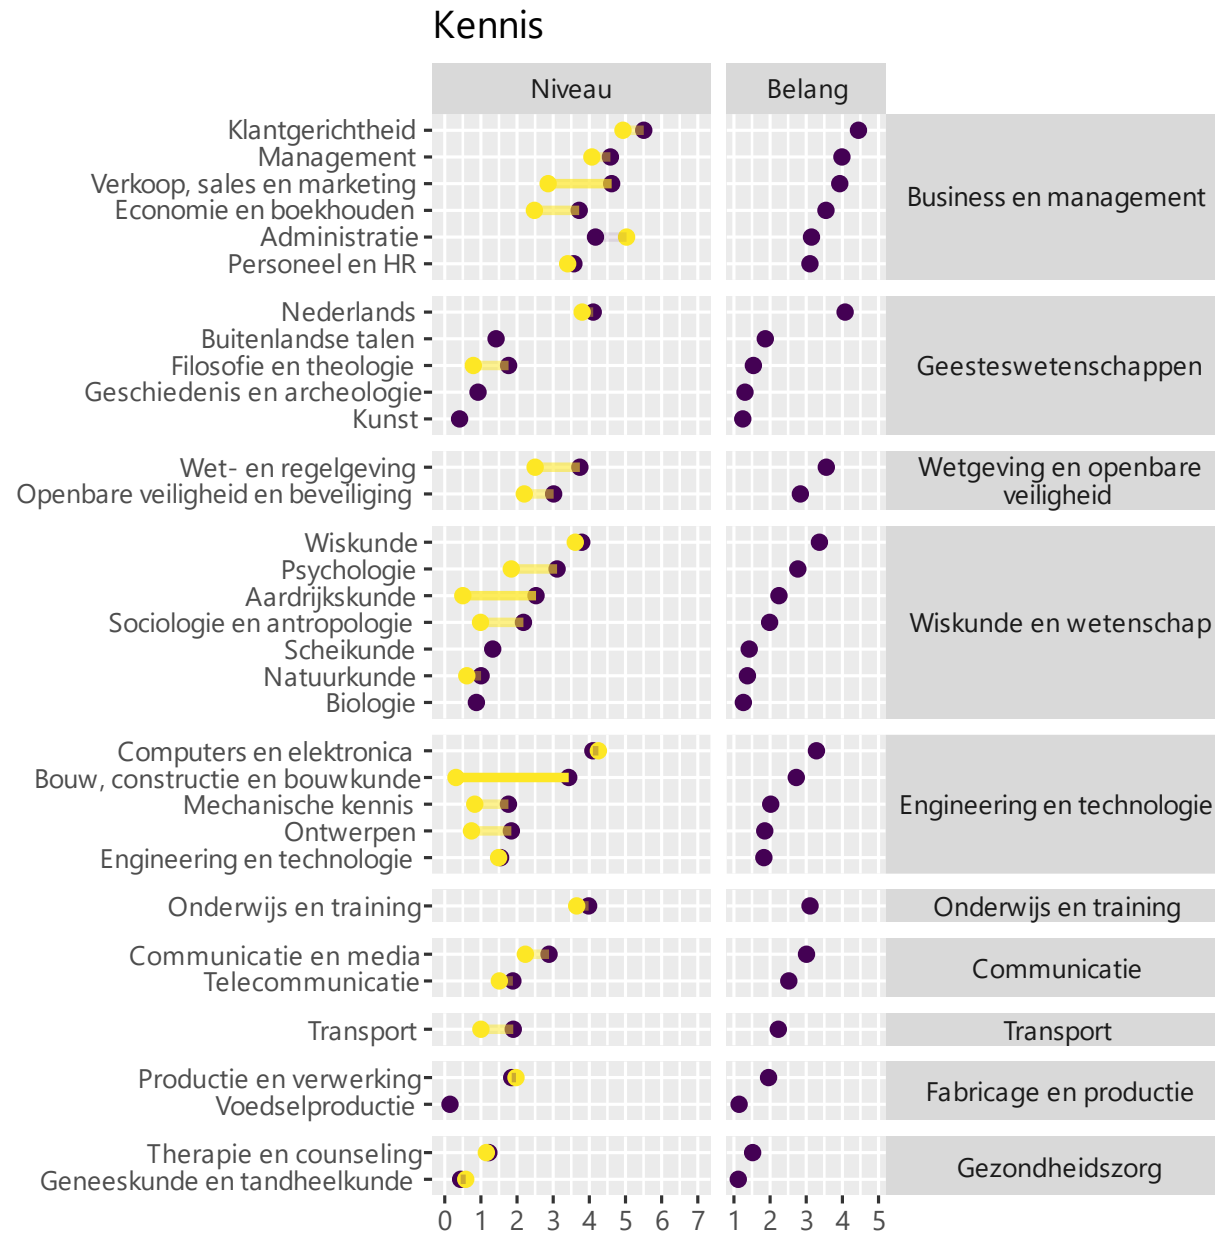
Kennis

Niveau

Belang

Klantgerichtheid
Management
Verkoop, sales en marketing
Economie en boekhouden
Administratie
Personeel en HR

Business en management

Nederlands
Buitenlandse talen
Filosofie en theologie
Geschiedenis en archeologie
Kunst

Geesteswetenschappen

Wet- en regelgeving
Openbare veiligheid en beveiliging

Wetgeving en openbare veiligheid

Wiskunde
Psychologie
Aardrijkskunde
Sociologie en antropologie
Scheikunde
Natuurkunde
Biologie

Wiskunde en wetenschap

Computers en elektronica
Bouw, constructie en bouwkunde
Mechanische kennis
Ontwerpen
Engineering en technologie

Engineering en technologie

Onderwijs en training

Onderwijs en training

Communicatie en media
Telecommunicatie

Communicatie

Transport

Transport

Productie en verwerking
Voedselproductie

Fabricage en productie

Therapie en counseling
Geneeskunde en tandheelkunde

Gezondheidszorg

0 1 2 3 4 5 6 7

1 2 3 4 5